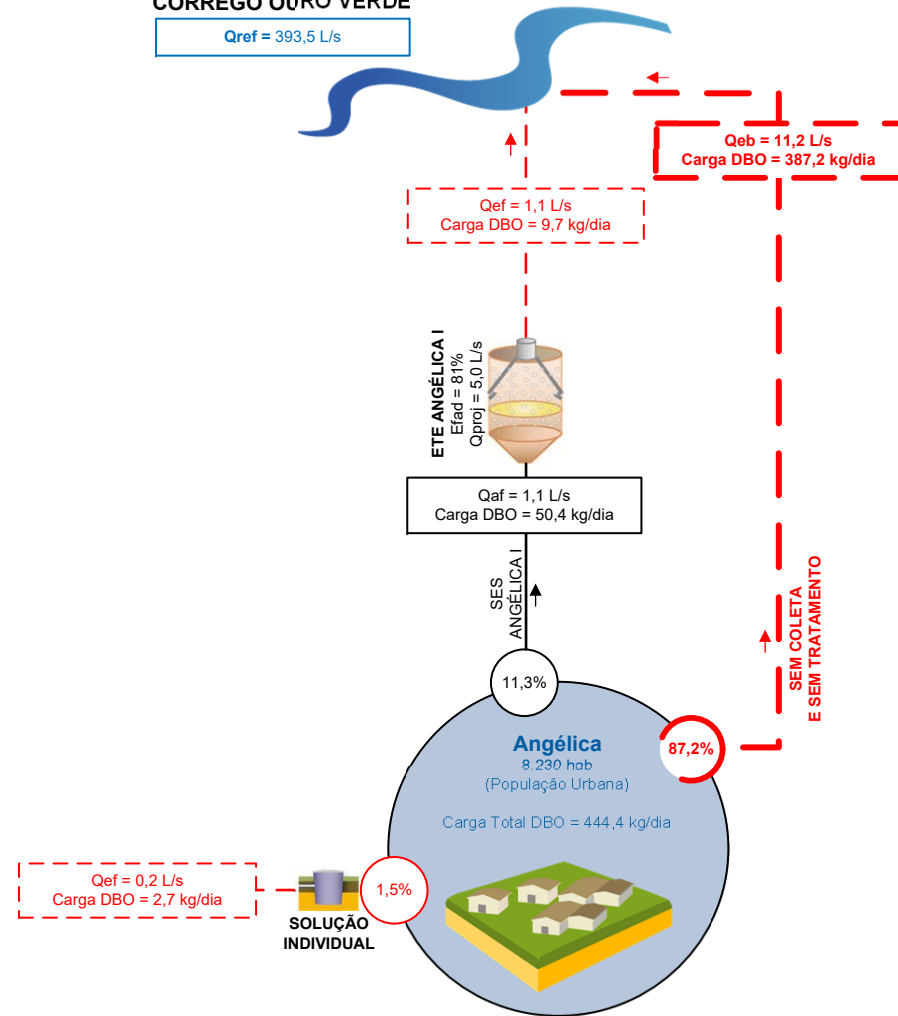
CORREGO OURO VERDE

Qref = 393,5 L/s

Qeb = 11,2 L/s
Carga DBO = 387,2 kg/dia

Qef = 1,1 L/s
Carga DBO = 9,7 kg/dia

ETE ANGÉLICA I
Efad = 81%
Qproj = 5,0 L/s

Qaf = 1,1 L/s
Carga DBO = 50,4 kg/dia

SES ANGÉLICA I

SEM COLETA E SEM TRATAMENTO

11,3%

87,2%

Angélica
8.230 hab
(População Urbana)

Carga Total DBO = 444,4 kg/dia

Qef = 0,2 L/s
Carga DBO = 2,7 kg/dia

1,5%

SOLUÇÃO INDIVIDUAL